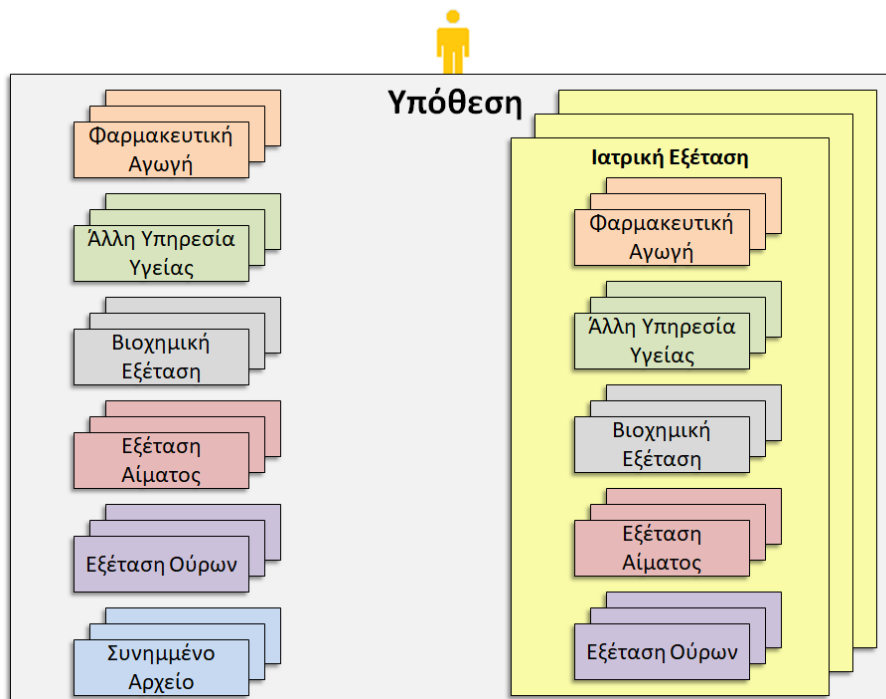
Υπόθεση

Φαρμακευτική Αγωγή

Άλλη Υπηρεσία Υγείας

Βιοχημική Εξέταση

Εξέταση Αίματος

Εξέταση Ούρων

Συνημμένο Αρχείο

Ιατρική Εξέταση

Φαρμακευτική Αγωγή

Άλλη Υπηρεσία Υγείας

Βιοχημική Εξέταση

Εξέταση Αίματος

Εξέταση Ούρων